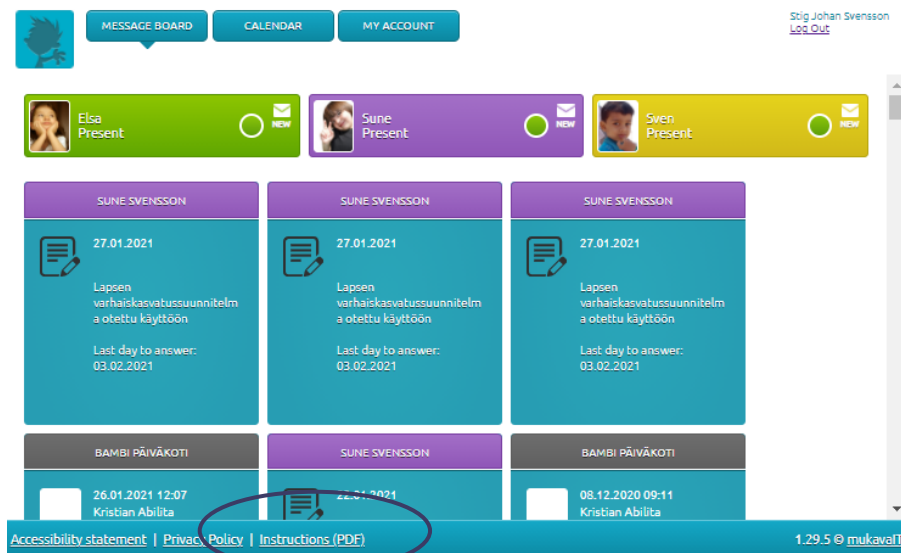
MESSAGE BOARD
CALENDAR
MY ACCOUNT

Stig Johan Svensson
Log Out

Elsa
Present
NEW

Sune
Present
NEW

Sven
Present
NEW

SUNE SVENSSON
27.01.2021
Lapsen varhaiskasvatussuunnitelma otettu käyttöön
Last day to answer: 03.02.2021

SUNE SVENSSON
27.01.2021
Lapsen varhaiskasvatussuunnitelma otettu käyttöön
Last day to answer: 03.02.2021

SUNE SVENSSON
27.01.2021
Lapsen varhaiskasvatussuunnitelma otettu käyttöön
Last day to answer: 03.02.2021

BAMBI PÄIVÄKOTI
26.01.2021 12:07
Kristian Abilita

SUNE SVENSSON
22.01.2021

BAMBI PÄIVÄKOTI
08.12.2020 09:11
Kristian Abilita

Accessibility statement | Privacy Policy | Instructions (PDF)

1.29.5 © mukavaT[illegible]